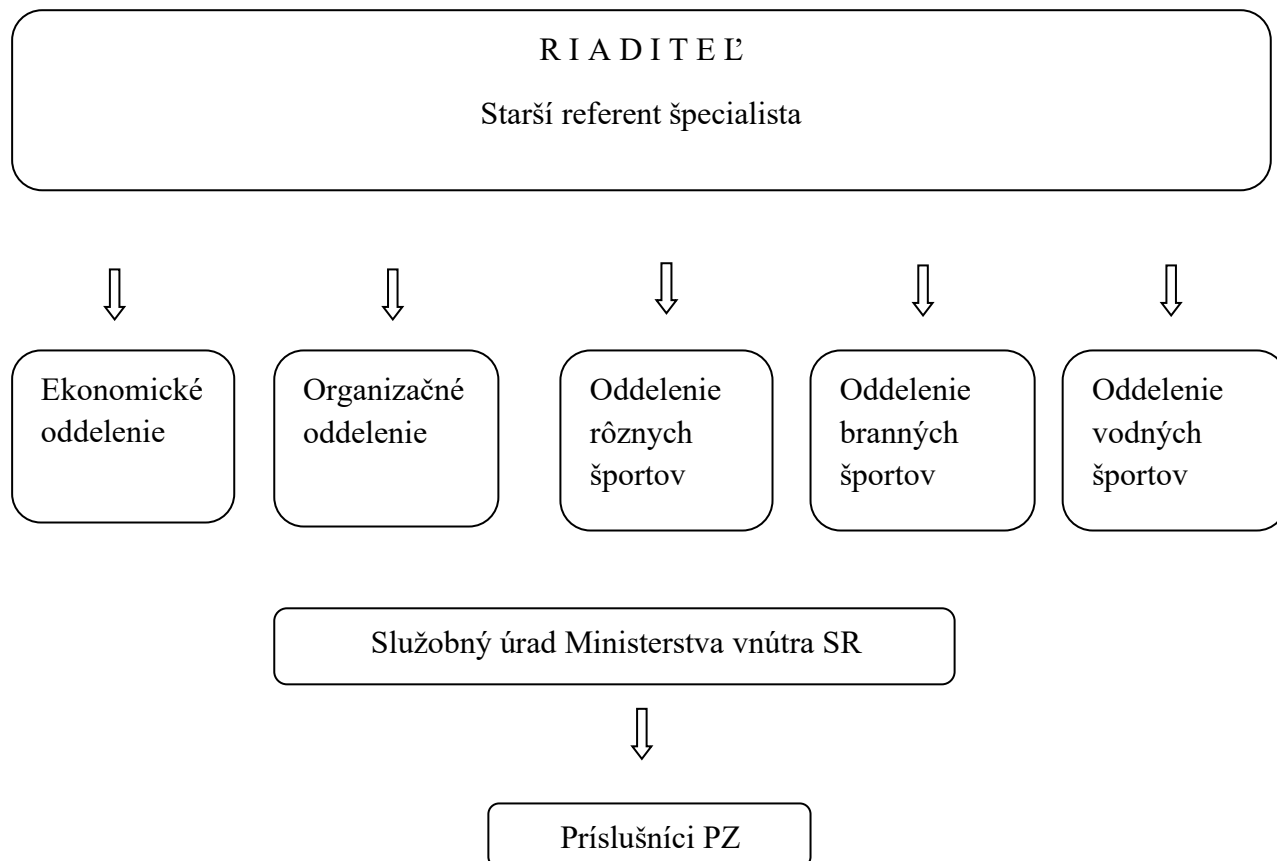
R I A D I T E Ľ

Starší referent špecialista

Ekonomické oddelenie

Organizačné oddelenie

Oddelenie rôznych športov

Oddelenie branných športov

Oddelenie vodných športov

Služobný úrad Ministerstva vnútra SR

Príslušníci PZ